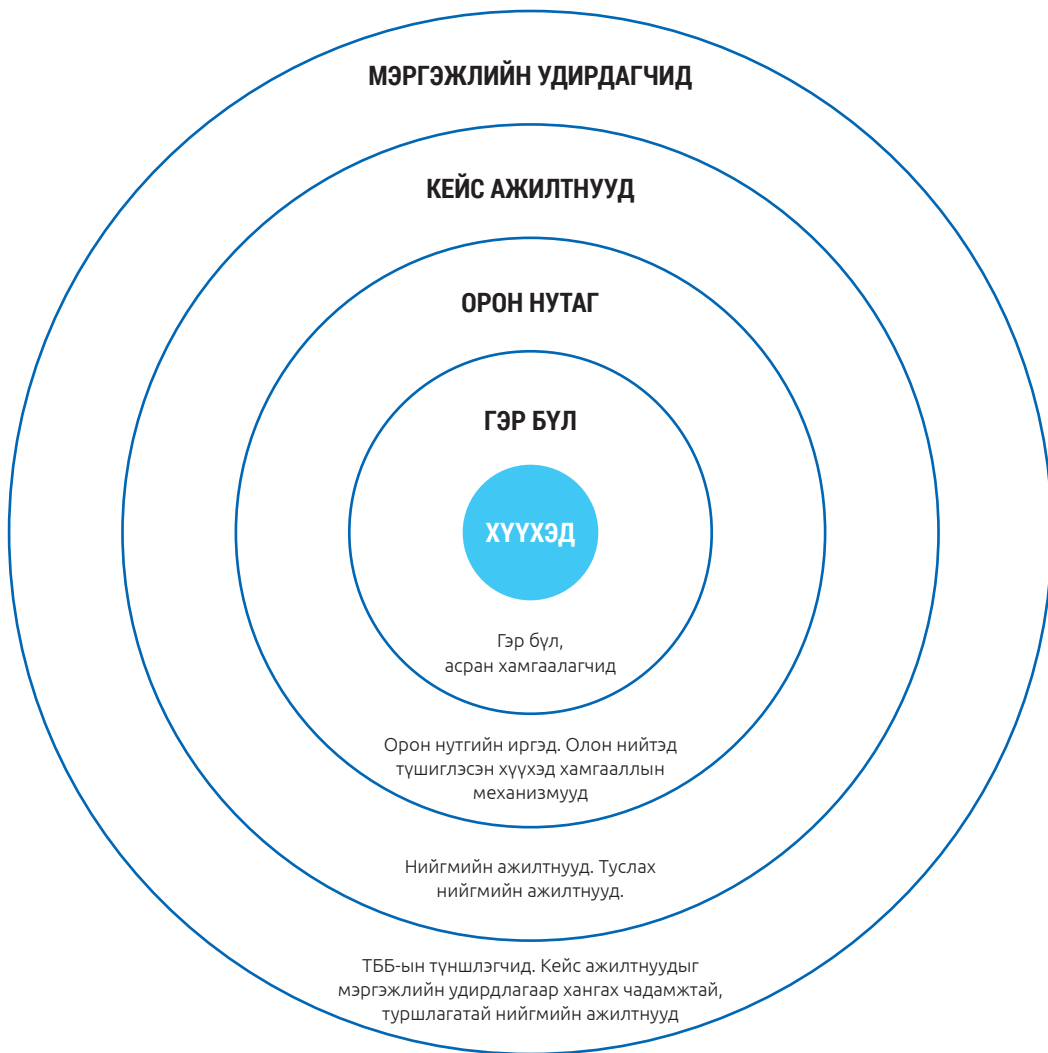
МЭРГЭЖЛИЙН УДИРДАГЧИД

КЕЙС АЖИЛТНУУД

ОРОН НУТАГ

ГЭР БҮЛ

ХҮҮХЭД

Гэр бүл, асран хамгаалагчид

Орон нутгийн иргэд. Олон нийтэд түшиглэсэн хүүхэд хамгааллын механизмууд

Нийгмийн ажилтнууд. Туслах нийгмийн ажилтнууд.

ТББ-ын түншлэгчид. Кейс ажилтнуудыг мэргэжлийн удирдлагаар хангах чадамжтай, туршлагатай нийгмийн ажилтнууд